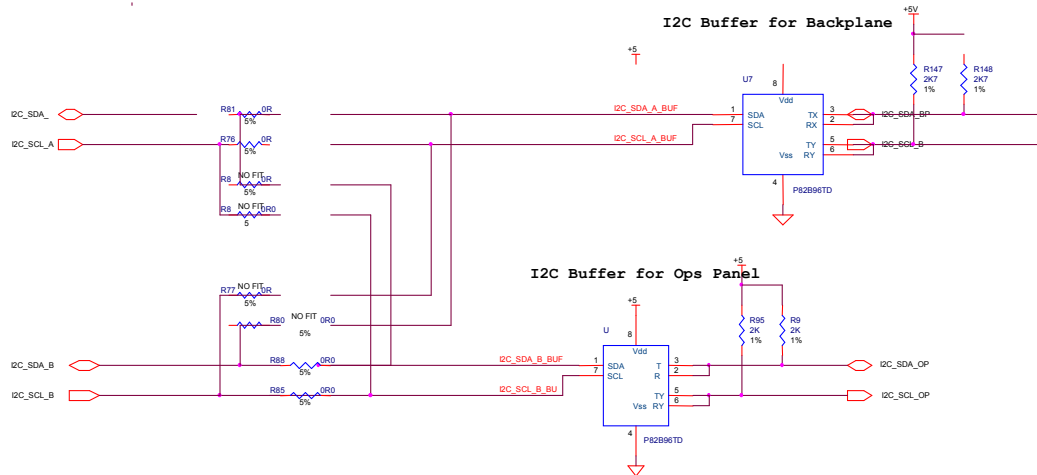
I2C Buffer for Backplane

+5V
+5
R147 2K7 1%
R148 2K7 1%
U7
8
Vdd
I2C_SDA_
R81
0R
5%
I2C_SDA_A_BUF
1 SDA
7 SCL
TX 3
RX 2
I2C_SDA_BP
I2C_SCL_A
R76
0R
5%
I2C_SCL_A_BUF
TY 5
RY 6
I2C_SCL_B
Vss
4
P82B96TD
R8
NO FIT
0R
5%
R8
NO FIT
0R0
5

I2C Buffer for Ops Panel

+5
+5
R77
NO FIT
0R
5%
R80
NO FIT
0R0
5%
U
8
Vdd
R95 2K 1%
R9 2K 1%
I2C_SDA_B
R88
0R0
5%
I2C_SDA_B_BUF
1 SDA
7 SCL
T 3
R 2
I2C_SDA_OP
I2C_SCL_B
R85
0R0
5%
I2C_SCL_B_BU
TY 5
RY 6
Vss
I2C_SCL_OP
4
P82B96TD